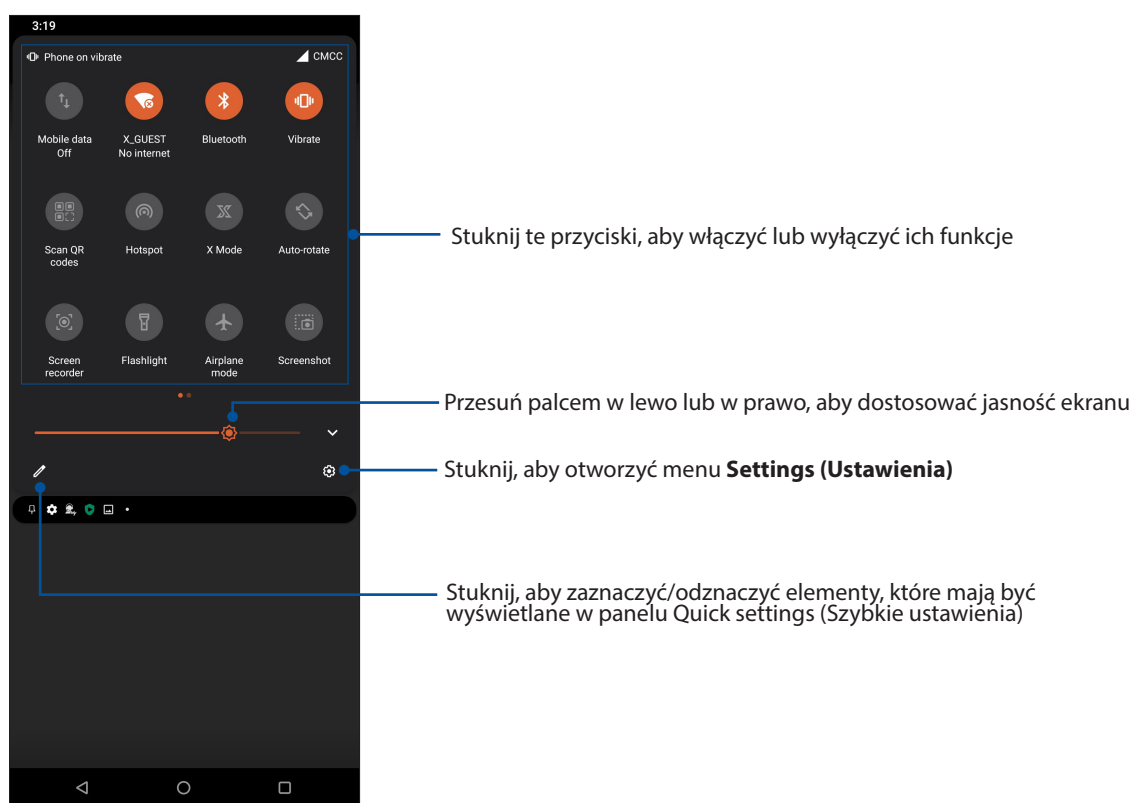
3:19

Phone on vibrate

CMCC

Mobile data
Off

X_GUEST
No internet

Bluetooth

Vibrate

Scan QR codes

Hotspot

X Mode

Auto-rotate

Screen recorder

Flashlight

Airplane mode

Screenshot

Stuknij te przyciski, aby włączyć lub wyłączyć ich funkcje

Przesuń palcem w lewo lub w prawo, aby dostosować jasność ekranu

Stuknij, aby otworzyć menu **Settings (Ustawienia)**

Stuknij, aby zaznaczyć/odznaczyć elementy, które mają być wyświetlane w panelu Quick settings (Szybkie ustawienia)